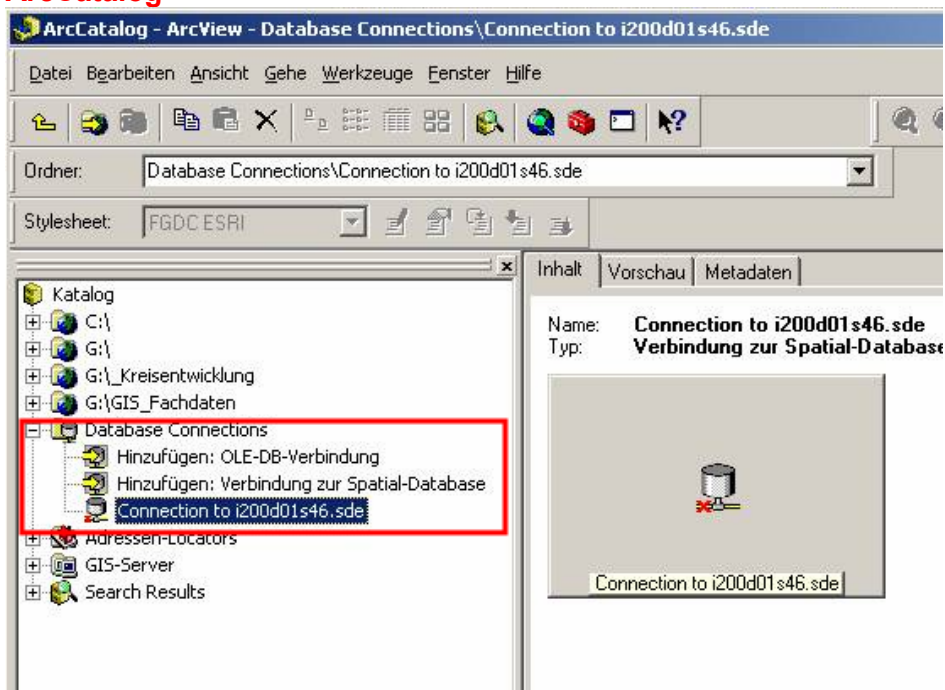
ArcCatalog

ArcCatalog - ArcView - Database Connections\Connection to i200d01s46.sde

Datei Bearbeiten Ansicht Gehe Werkzeuge Fenster Hilfe

Ordner: Database Connections\Connection to i200d01s46.sde

Stylesheet: FGDC ESRI

Katalog
C:\
G:\
G:\_Kreisentwicklung
G:\GIS_Fachdaten
Database Connections
Hinzufügen: OLE-DB-Verbindung
Hinzufügen: Verbindung zur Spatial-Database
Connection to i200d01s46.sde
Adressen-Locators
GIS-Server
Search Results

Inhalt | Vorschau | Metadaten

Name: Connection to i200d01s46.sde
Typ: Verbindung zur Spatial-Database

Connection to i200d01s46.sde